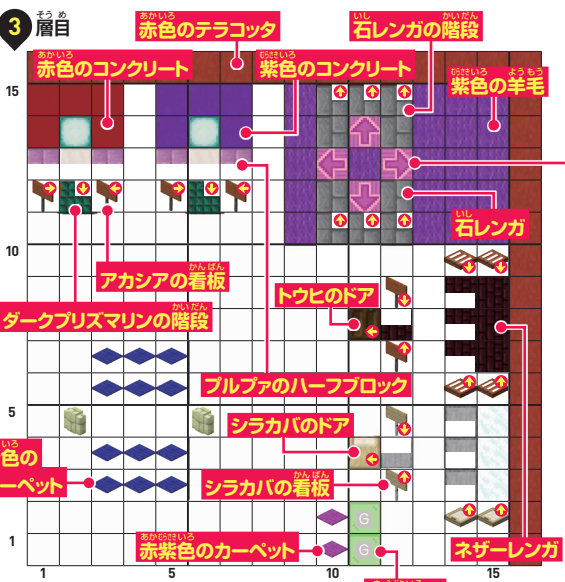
3 層目

赤色のテラコッタ

石レンガの階段

赤色のコンクリート

紫色のコンクリート

15

紫色の羊毛

石レンガ

10

アカシアの看板

トウヒのドア

ダークプリズマリンの階段

プルプァのハーフブロック

5

シラカバのドア

色の
ーペット

シラカバの看板

1

G

G

赤紫色のカーペット

ネザーレンガ

1

5

10

15